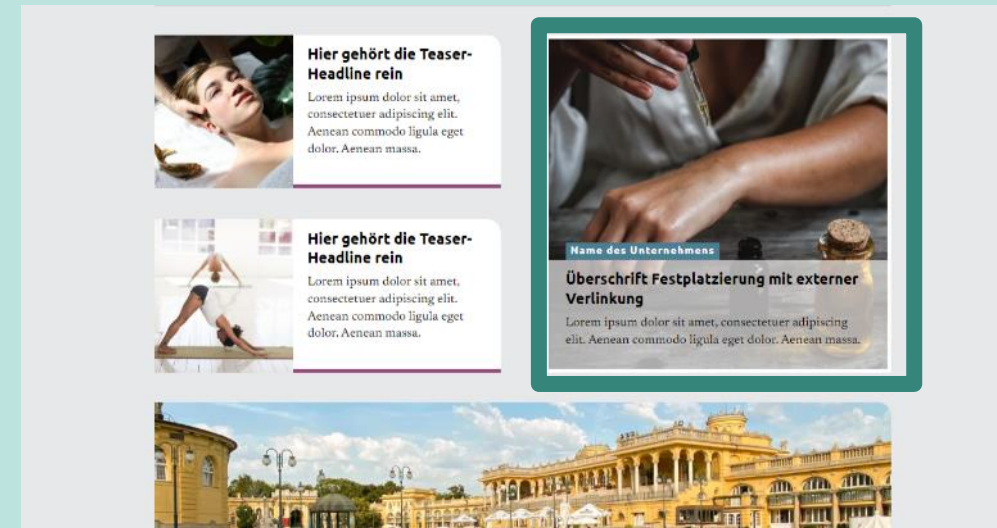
Hier gehört die Teaser-Headline rein

Lorem ipsum dolor sit amet, consectetuer adipiscing elit. Aenean commodo ligula eget dolor. Aenean massa.

Hier gehört die Teaser-Headline rein

Lorem ipsum dolor sit amet, consectetuer adipiscing elit. Aenean commodo ligula eget dolor. Aenean massa.

Name des Unternehmens

Überschrift Festplatzierung mit externer Verlinkung

Lorem ipsum dolor sit amet, consectetuer adipiscing elit. Aenean commodo ligula eget dolor. Aenean massa.